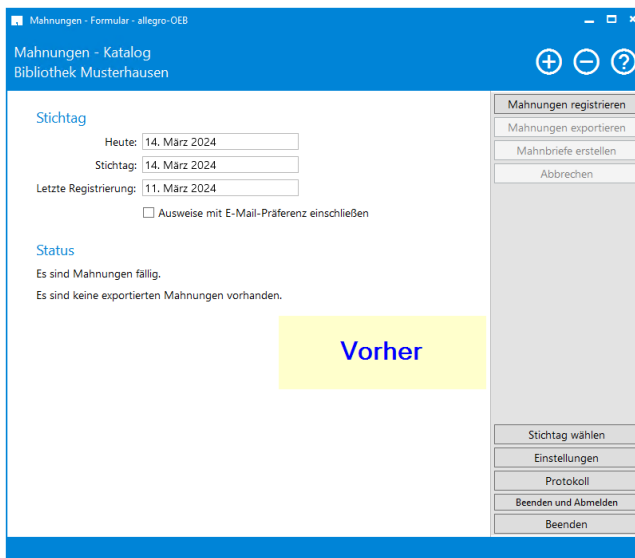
Mahnungen - Formular - allegro-OEB

Mahnungen - Katalog
Bibliothek Musterhausen

Stichtag

Heute: 14. März 2024
Stichtag: 14. März 2024
Letzte Registrierung: 11. März 2024

Ausweise mit E-Mail-Präferenz einschließen

Status

Es sind Mahnungen fällig.

Es sind keine exportierten Mahnungen vorhanden.

Vorher

Mahnungen registrieren
Mahnungen exportieren
Mahnbriefe erstellen
Abbrechen

Stichtag wählen
Einstellungen
Protokoll
Beenden und Abmelden
Beenden